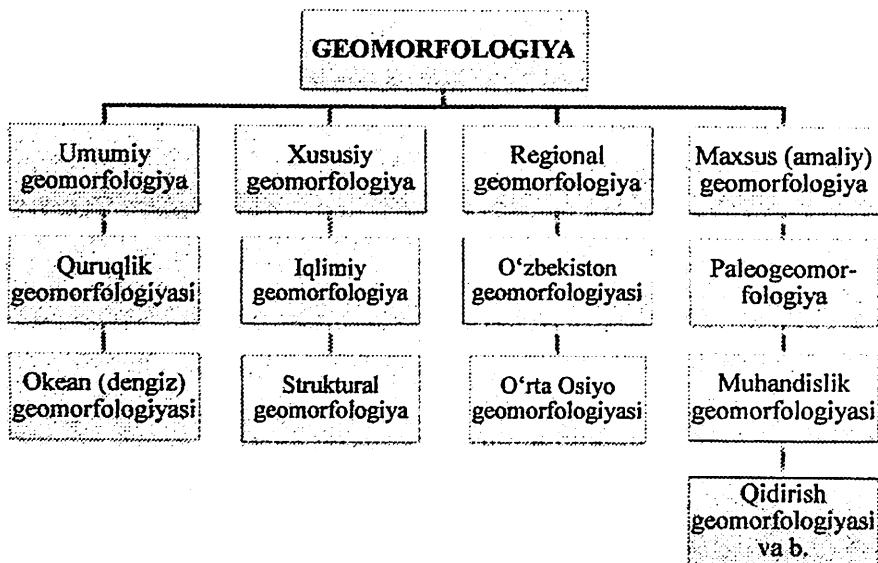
GEOMORFOLOGIYA

Umumiy geomorfologiya

Quruqlik geomorfologiyasi

Okean (dengiz) geomorfologiyasi

Xususiy geomorfologiya

Iqlimiy geomorfologiya

Struktural geomorfologiya

Regional geomorfologiya

O'zbekiston geomorfologiyasi

O'rta Osiyo geomorfologiyasi

Maxsus (amaliy) geomorfologiya

Paleogeomorfologiya

Muhandislik geomorfologiyasi

Qidirish geomorfologiyasi va b.